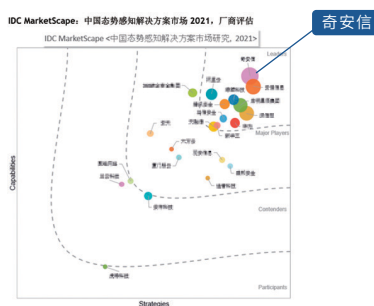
IDC MarketScape：中国态势感知解决方案市场 2021，厂商评估

IDC MarketScape <中国态势感知解决方案市场研究，2021>

奇安信

Leaders

Major Players

Contenders

Participants

奇安信

深信服

安恒信息

启明星辰

亚信安全

360政企安全集团

网思科技

天融信

绿盟科技

长亭科技

华为

新华三

迪普科技

天空卫士

山石网科

观安信息

中新网安

微步在线

国舜股份

默安科技

知道创宇

安全狗

Capabilities

Strategies